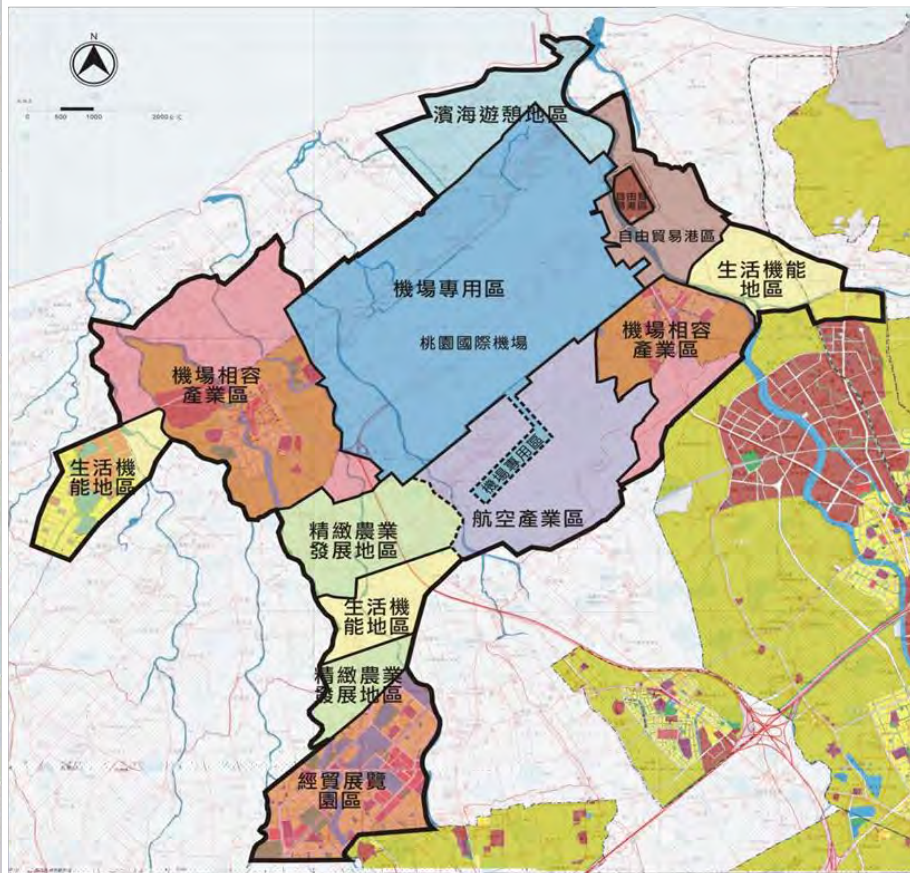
N

0 500 1000 2000

濱海遊憩地區

自由貿易港區

生活機能地區

機場專用區

桃園國際機場

機場相容產業區

機場相容產業區

生活機能地區

機場專用區

航空產業區

精緻農業發展地區

生活機能地區

精緻農業發展地區

經貿展覽園區